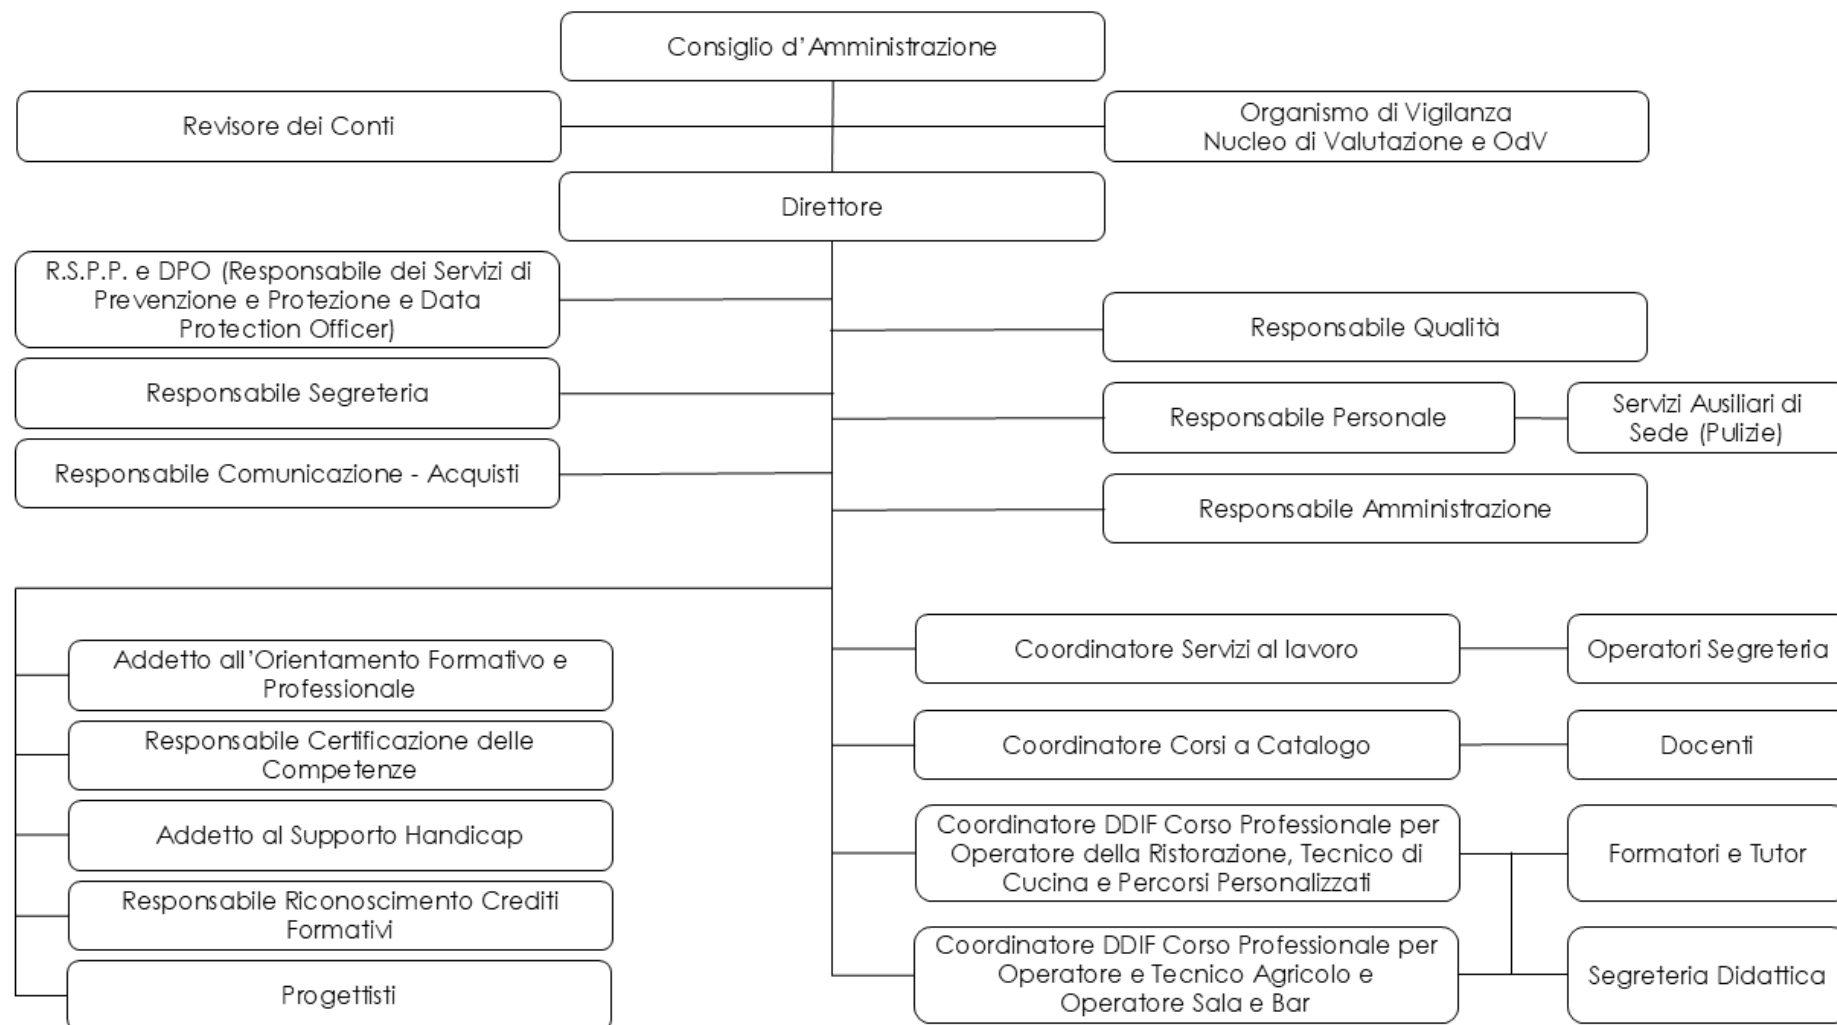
Consiglio d’Amministrazione

Revisore dei Conti

Organismo di Vigilanza
Nucleo di Valutazione e OdV

Direttore

R.S.P.P. e DPO (Responsabile dei Servizi di Prevenzione e Protezione e Data Protection Officer)

Responsabile Qualità

Responsabile Segreteria

Responsabile Personale

Servizi Ausiliari di Sede (Pulizie)

Responsabile Comunicazione - Acquisti

Responsabile Amministrazione

Coordinatore Servizi al lavoro

Operatori Segreteria

Addetto all’Orientamento Formativo e Professionale

Coordinatore Corsi a Catalogo

Docenti

Responsabile Certificazione delle Competenze

Addetto al Supporto Handicap

Coordinatore DDIF Corso Professionale per Operatore della Ristorazione, Tecnico di Cucina e Percorsi Personalizzati

Formatori e Tutor

Responsabile Riconoscimento Crediti Formativi

Progettisti

Coordinatore DDIF Corso Professionale per Operatore e Tecnico Agricolo e Operatore Sala e Bar

Segreteria Didattica